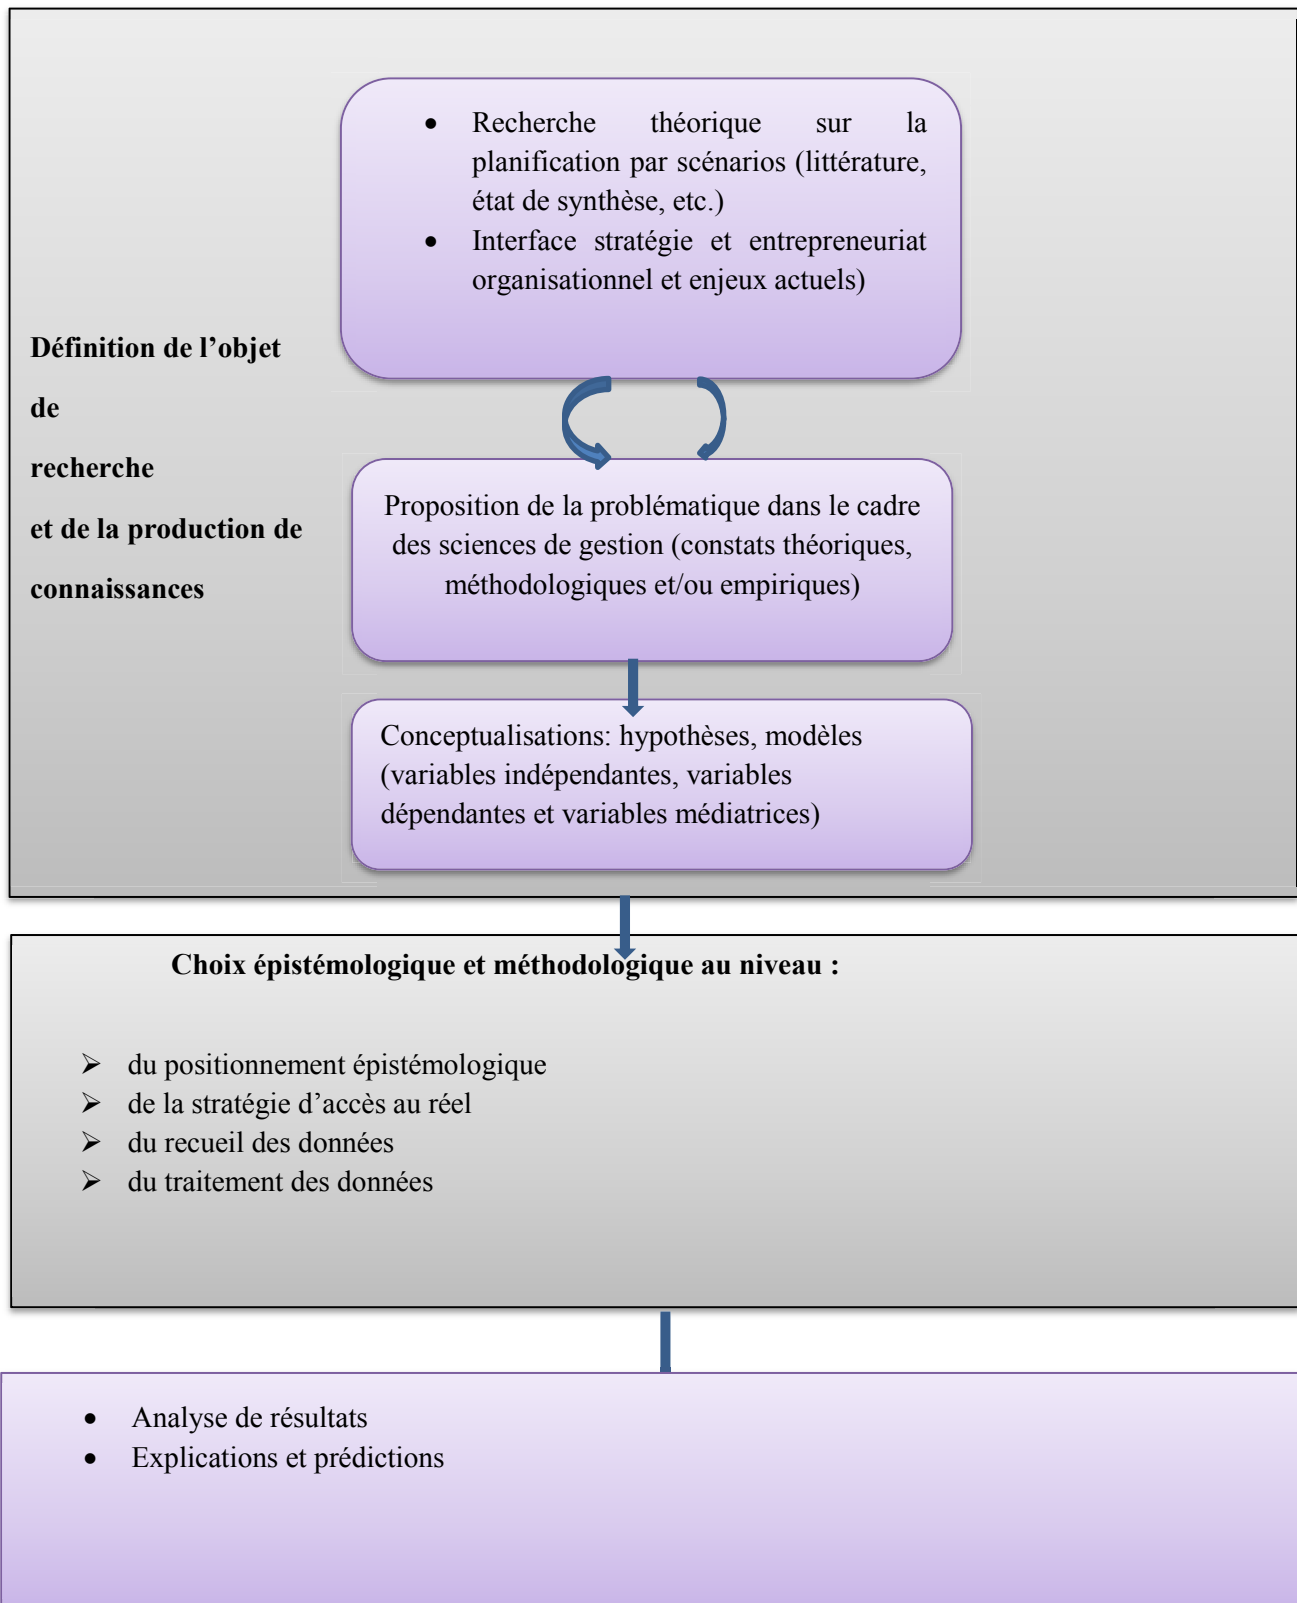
Définition de l'objet

de

recherche

et de la production de

connaissances

- Recherche théorique sur la planification par scénarios (littérature, état de synthèse, etc.)
- Interface stratégie et entrepreneuriat organisationnel et enjeux actuels)

Proposition de la problématique dans le cadre des sciences de gestion (constats théoriques, méthodologiques et/ou empiriques)

Conceptualisations: hypothèses, modèles (variables indépendantes, variables dépendantes et variables médiatrices)

Choix épistémologique et méthodologique au niveau :

- du positionnement épistémologique
- de la stratégie d'accès au réel
- du recueil des données
- du traitement des données

- Analyse de résultats
- Explications et prédictions